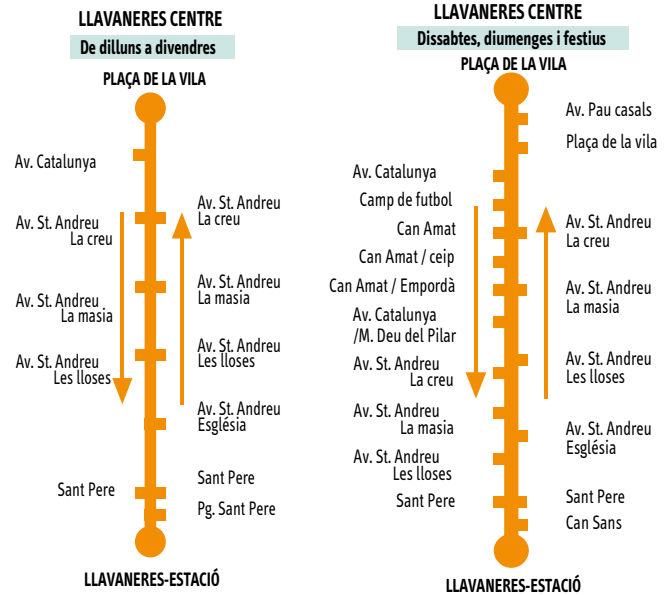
LLAVANERES CENTRE

De dilluns a divendres

PLAÇA DE LA VILA

Av. Catalunya

Av. St. Andreu La creu

Av. St. Andreu La masia

Av. St. Andreu Les lloses

Sant Pere

Av. St. Andreu La creu

Av. St. Andreu La masia

Av. St. Andreu Les lloses

Av. St. Andreu Església

Sant Pere

Pg. Sant Pere

LLAVANERES-ESTACIÓ

LLAVANERES CENTRE

Dissabtes, diumenges i festius

PLAÇA DE LA VILA

Av. Catalunya

Camp de futbol

Can Amat

Can Amat / ceip

Can Amat / Empordà

Av. Catalunya /M. Deu del Pilar

Av. St. Andreu La creu

Av. St. Andreu La masia

Av. St. Andreu Les lloses

Sant Pere

Av. Pau casals

Plaça de la vila

Av. St. Andreu La creu

Av. St. Andreu La masia

Av. St. Andreu Les lloses

Av. St. Andreu Església

Sant Pere

Can Sans

LLAVANERES-ESTACIÓ